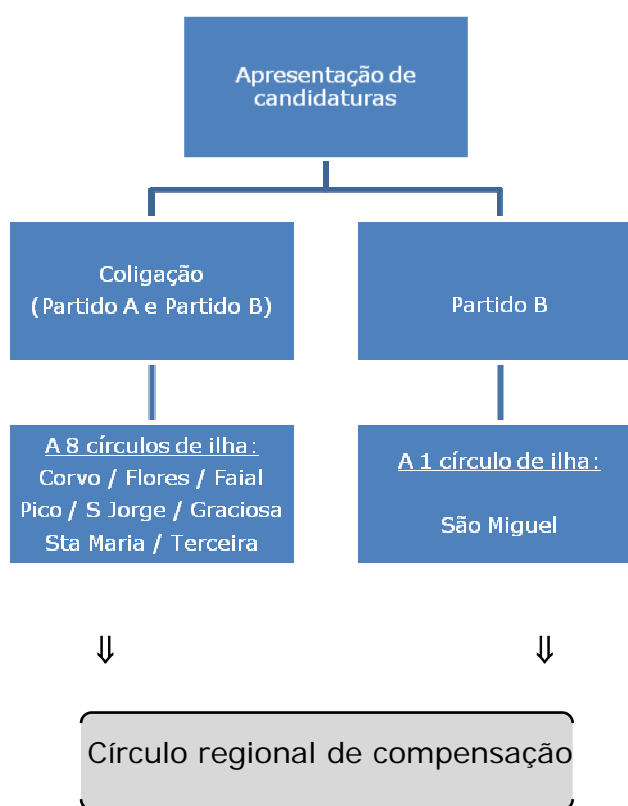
Apresentação de candidaturas

Coligação
(Partido A e Partido B)

Partido B

A 8 círculos de ilha:
Corvo / Flores / Faial
Pico / S Jorge / Graciosa
Sta Maria / Terceira

A 1 círculo de ilha:

São Miguel

$\Downarrow$

$\Downarrow$

Círculo regional de compensação